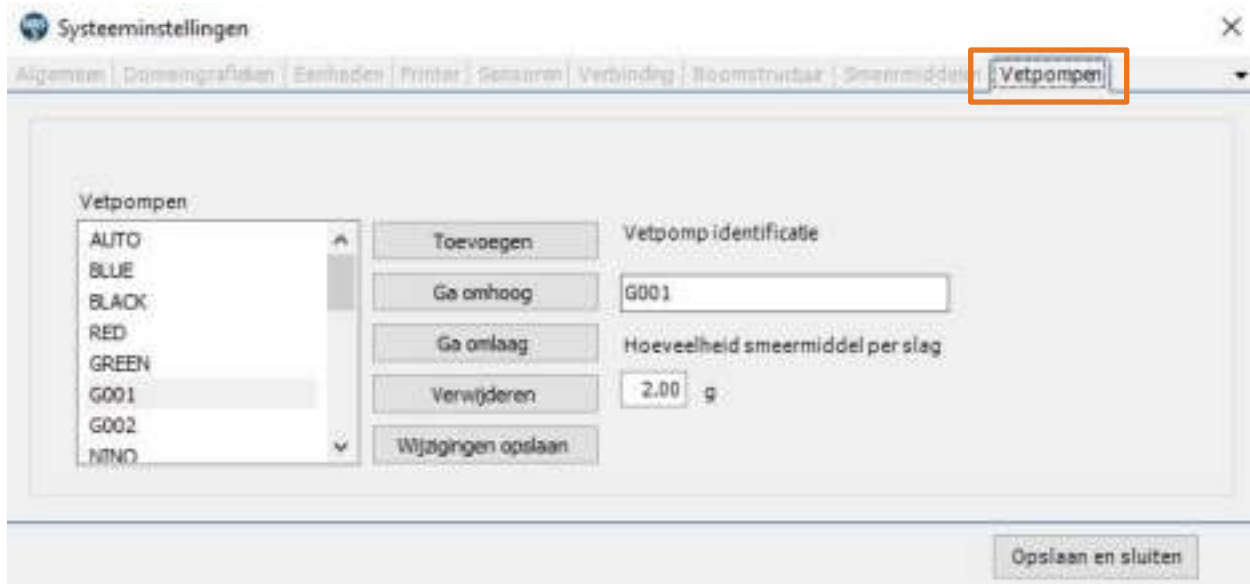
Systeeminstellingen

×

Algemeen | Dompingrafieken | Eenheden | Printer | Sensoren | Verbinding | Boomstructuur | Smeermiddelen | Vetpompen

Vetpompen

AUTO
BLUE
BLACK
RED
GREEN
G001
G002
NINO

Toevoegen

Ga omhoog

Ga omlaag

Verwijderen

Wijzigingen opslaan

Vetpomp identificatie

G001

Hoeveelheid smeermiddel per slag

2.00 g

Opslaan en sluiten